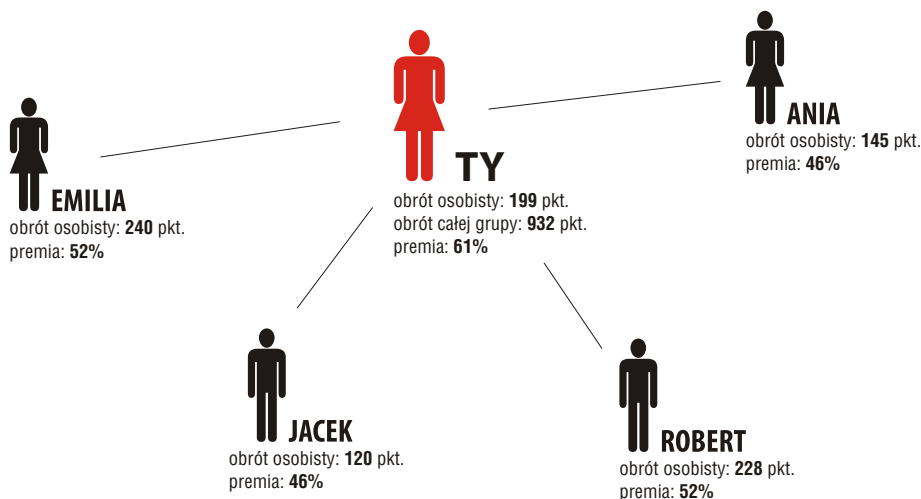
TY
obrót osobisty: **199** pkt.
obrót całej grupy: **932** pkt.
premia: **61%**

ANIA
obrót osobisty: **145** pkt.
premia: **46%**

EMILIA
obrót osobisty: **240** pkt.
premia: **52%**

JACEK
obrót osobisty: **120** pkt.
premia: **46%**

ROBERT
obrót osobisty: **228** pkt.
premia: **52%**